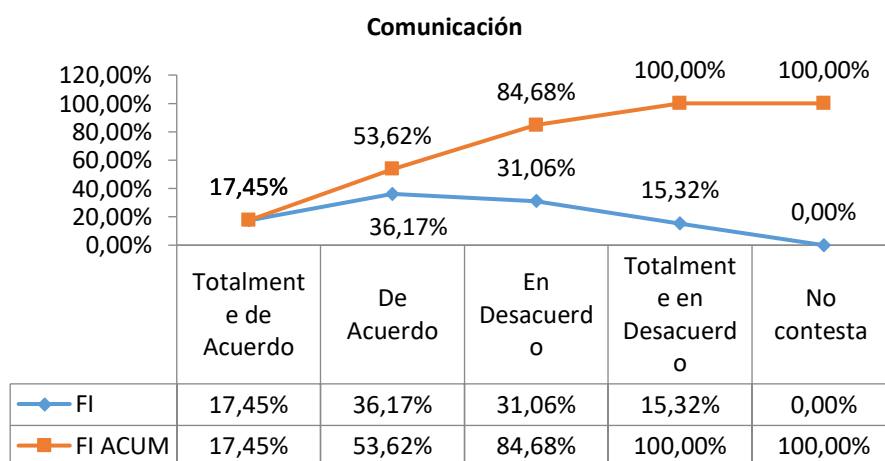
Comunicación

120,00%
100,00%
80,00%
60,00%
40,00%
20,00%
0,00%

17,45%
53,62%
84,68%
100,00%
100,00%
36,17%
31,06%
15,32%
0,00%

| | Totalmente de Acuerdo | De Acuerdo | En Desacuerdo | Totalmente en Desacuerdo | No contesta |
|---|---|---|---|---|---|
| FI | 17,45% | 36,17% | 31,06% | 15,32% | 0,00% |
| FI ACUM | 17,45% | 53,62% | 84,68% | 100,00% | 100,00% |